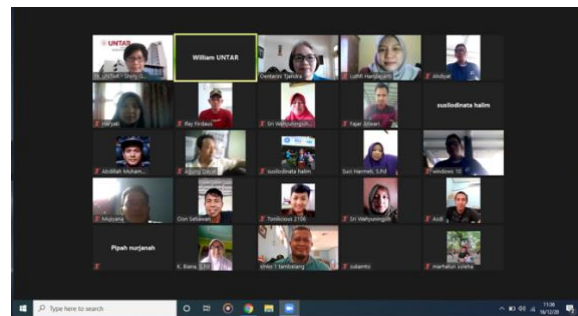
UNTAR

William UNTAR

Dentacini Tjahdra

Luthfi Hardiyanti

Akidyat

Haryati

Ray Firdaus

Sri Wahyuningsih

Fajar Juliwari

susilodinata halim

Abdillah Muham...

Agung Dwi...

susilodinata halim

Suci Harmeli, S.Pd

windows 10

Mulyana

Dsn Setiawan

Tonilicious 2106

Sri Wahyuningsih

Audi

Pipah nurjanah

K. Biena, S.Pd

silvio I tambraeng

sulaemo

marhatun solena

Type here to search

11:36
16/12/20